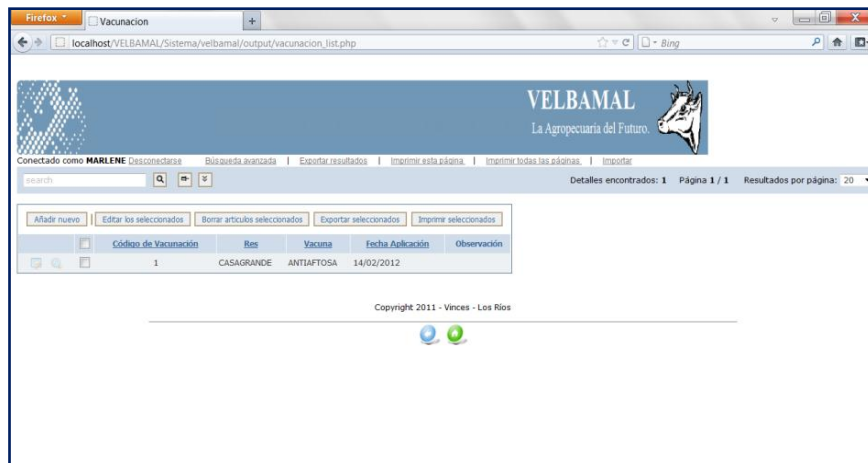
Firefox
Vacunacion
+
localhost/VELBAMAL/Sistema/velbamal/output/vacunacion_list.php
Bing

VELBAMAL
La Agropecuaria del Futuro.

Conectado como **MARLENE** Desconectarse
Búsqueda avanzada | Exportar resultados | Imprimir esta página | Imprimir todas las páginas | Importar

search

Detalles encontrados: **1** Página **1 / 1** Resultados por página: 20

Añadir nuevo | Editar los seleccionados | Borrar articulos seleccionados | Exportar seleccionados | Imprimir seleccionados

| | | Código de Vacunación | Res | Vacuna | Fecha Aplicación | Observación |
|---|---|---|---|---|---|---|
| | | 1 | CASAGRANDE | ANTIAFTOSA | 14/02/2012 | |

Copyright 2011 - Vinces - Los Ríos